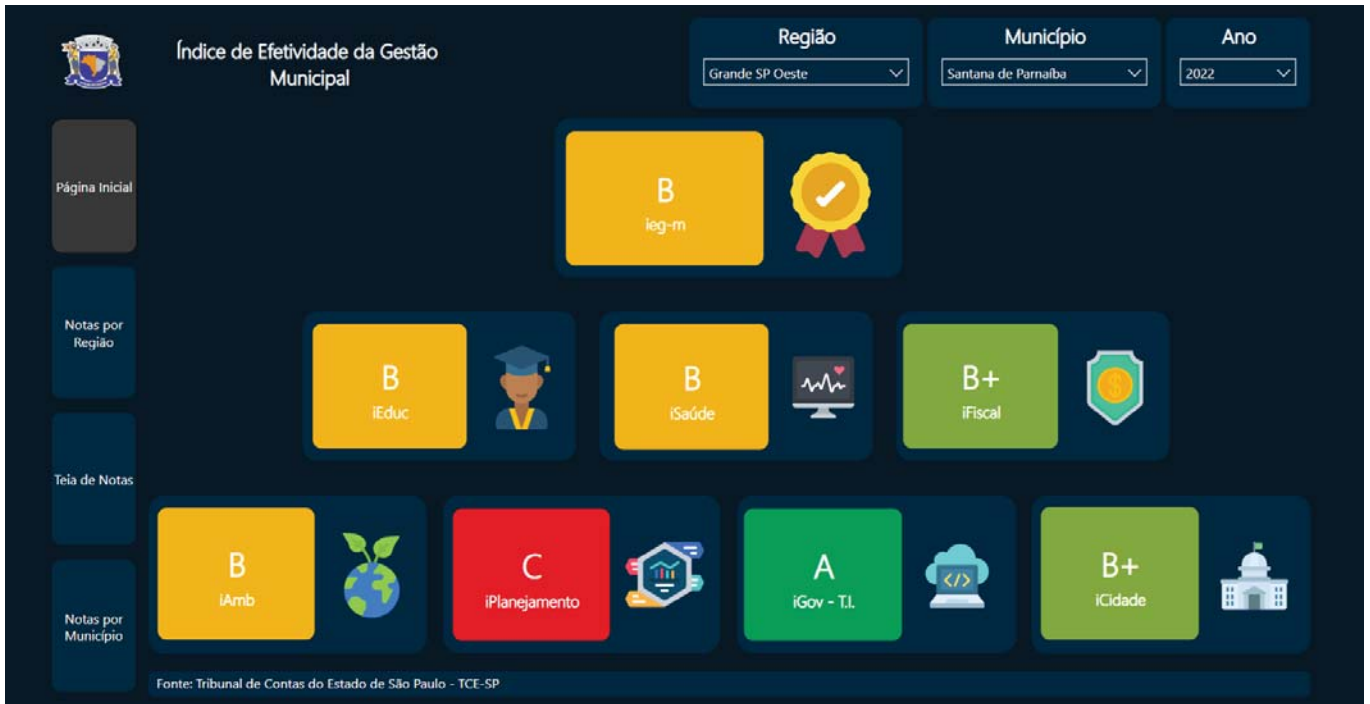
Índice de Efetividade da Gestão Municipal

Região
Grande SP Oeste

Município
Santana de Parnaíba

Ano
2022

Página Inicial

Notas por Região

Teia de Notas

Notas por Município

B
ieg-m

B
iEduc

B
iSaúde

B+
iFiscal

B
iAmb

C
iPlanejamento

A
iGov - T.I.

B+
iCidade

Fonte: Tribunal de Contas do Estado de São Paulo - TCE-SP